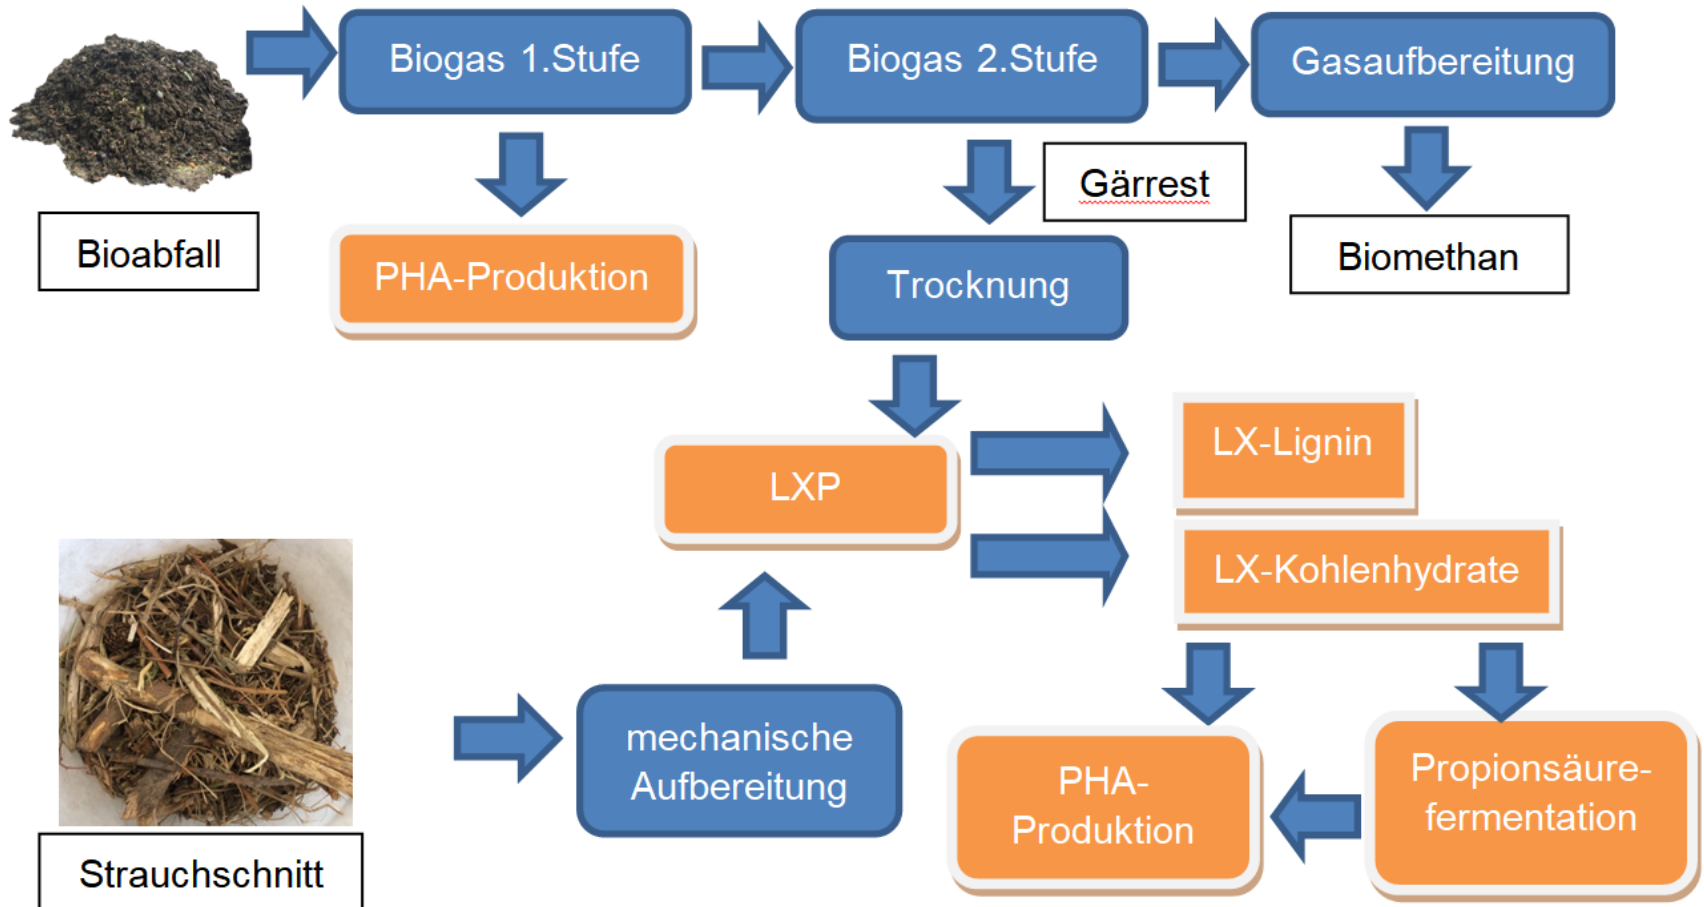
Bioabfall

Biogas 1.Stufe

PHA-Produktion

Biogas 2.Stufe

Gärrest

Trocknung

Gasaufbereitung

Biomethan

LXP

LX-Lignin

LX-Kohlenhydrate

Strauchschnitt

mechanische Aufbereitung

PHA-Produktion

Propionsäurefermentation